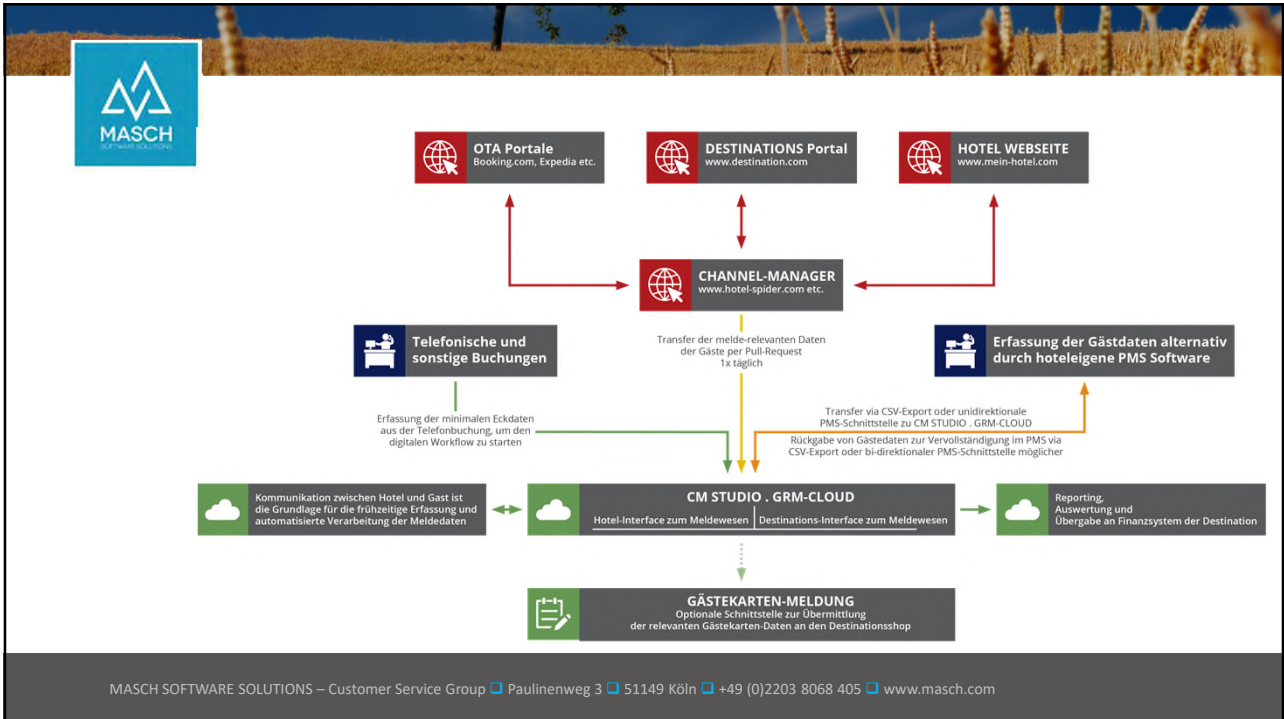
MASCH
SOFTWARE SOLUTIONS

OTA Portale
Booking.com, Expedia etc.

DESTINATIONS Portal
www.destination.com

HOTEL WEBSEITE
www.mein-hotel.com

CHANNEL-MANAGER
www.hotel-spider.com etc.

Telefonische und sonstige Buchungen

Transfer der melde-relevanten Daten der Gäste per Pull-Request 1x täglich

Erfassung der Gästdaten alternativ durch hoteleigene PMS Software

Erfassung der minimalen Eckdaten aus der Telefonbuchung, um den digitalen Workflow zu starten

Transfer via CSV-Export oder unidirektionale PMS-Schnittstelle zu CM STUDIO . GRM-CLOUD

Rückgabe von Gästedaten zur Vervollständigung im PMS via CSV-Export oder bi-direktionaler PMS-Schnittstelle möglicher

Kommunikation zwischen Hotel und Gast ist die Grundlage für die frühzeitige Erfassung und automatisierte Verarbeitung der Meldedaten

CM STUDIO . GRM-CLOUD
Hotel-Interface zum Meldewesen | Destinations-Interface zum Meldewesen

Reporting, Auswertung und Übergabe an Finanzsystem der Destination

GÄSTEKARTEN-MELDUNG
Optionale Schnittstelle zur Übermittlung der relevanten Gästekarten-Daten an den Destinationsshop

MASCH SOFTWARE SOLUTIONS – Customer Service Group ❑ Paulinenweg 3 ❑ 51149 Köln ❑ +49 (0)2203 8068 405 ❑ www.masch.com